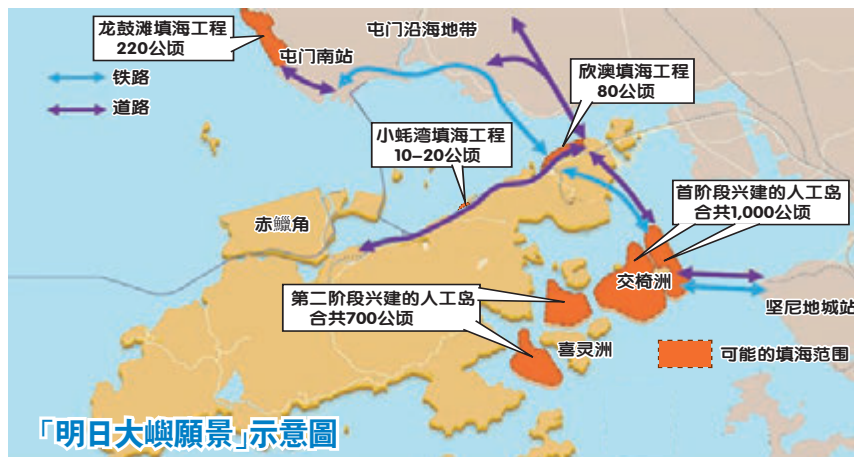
龙鼓滩填海工程
220公顷

屯门沿海地带

屯门南站

铁路
道路

欣澳填海工程
80公顷

小蚝湾填海工程
10–20公顷

赤鱲角

首阶段兴建的人工岛
合共1,000公顷

交椅洲

坚尼地城站

第二阶段兴建的人工岛
合共700公顷

喜灵洲

可能的填海范围

「明日大嶼願景」示意圖